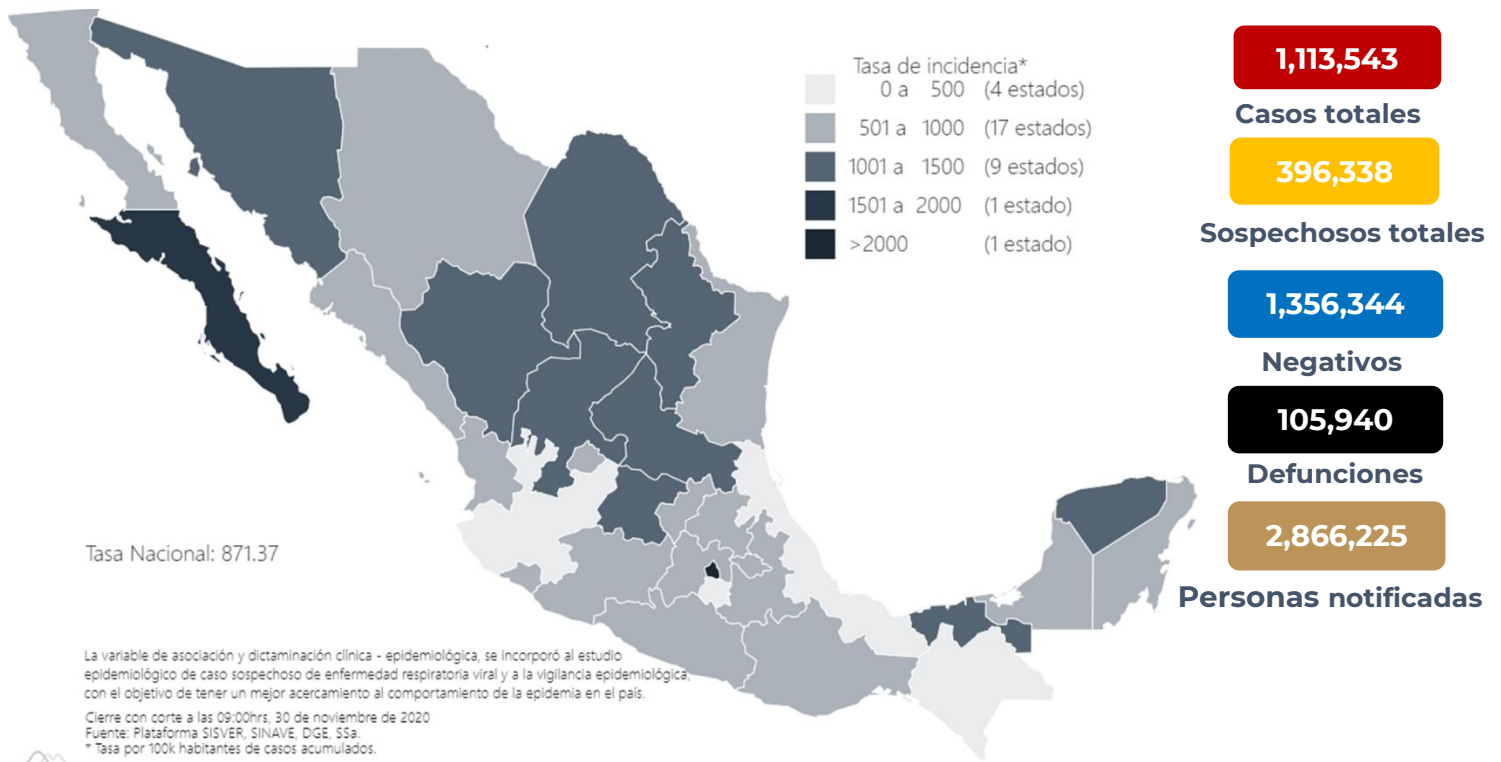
Tasa de incidencia*

| | |
|---|---|
| 0 a 500 | (4 estados) |
| 501 a 1000 | (17 estados) |
| 1001 a 1500 | (9 estados) |
| 1501 a 2000 | (1 estado) |
| >2000 | (1 estado) |

1,113,543
Casos totales

396,338
Sospechosos totales

1,356,344
Negativos

105,940
Defunciones

2,866,225
Personas notificadas

Tasa Nacional: 871.37

La variable de asociación y dictaminación clínica - epidemiológica, se incorporó al estudio epidemiológico de caso sospechoso de enfermedad respiratoria viral y a la vigilancia epidemiológica, con el objetivo de tener un mejor acercamiento al comportamiento de la epidemia en el país.

Cierre con corte a las 09:00hrs, 30 de noviembre de 2020
Fuente: Plataforma SISVER, SINAVE, DGE, SSa.
* Tasa por 100k habitantes de casos acumulados.